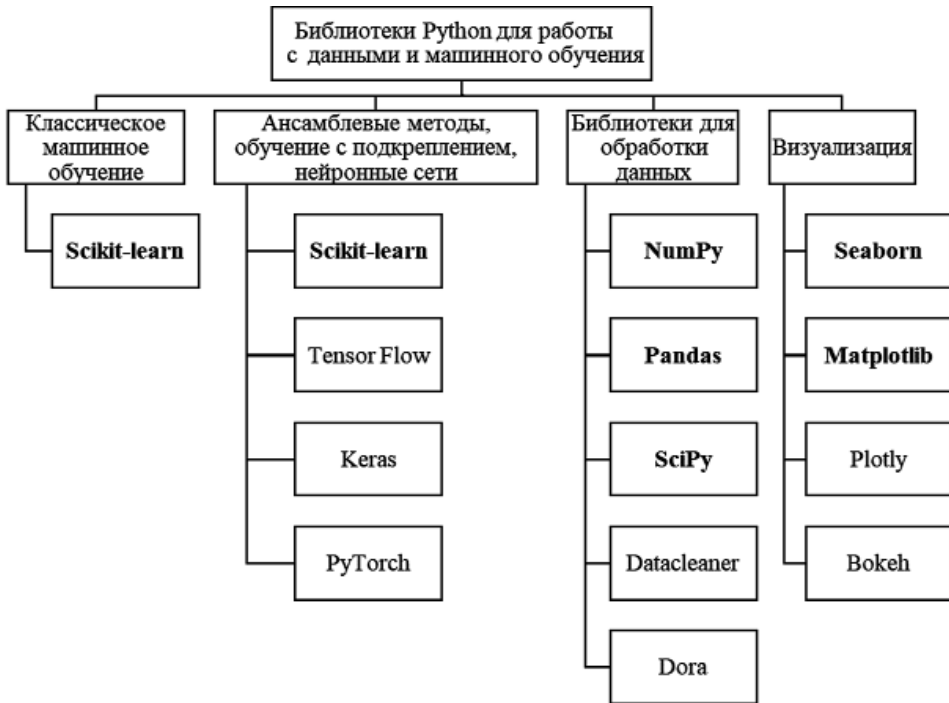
Библиотеки Python для работы с данными и машинного обучения

Классическое машинное обучение

Scikit-learn

Ансамблевые методы, обучение с подкреплением, нейронные сети

Scikit-learn

Tensor Flow

Keras

PyTorch

Библиотеки для обработки данных

NumPy

Pandas

SciPy

Datacleaner

Dora

Визуализация

Seaborn

Matplotlib

Plotly

Bokeh